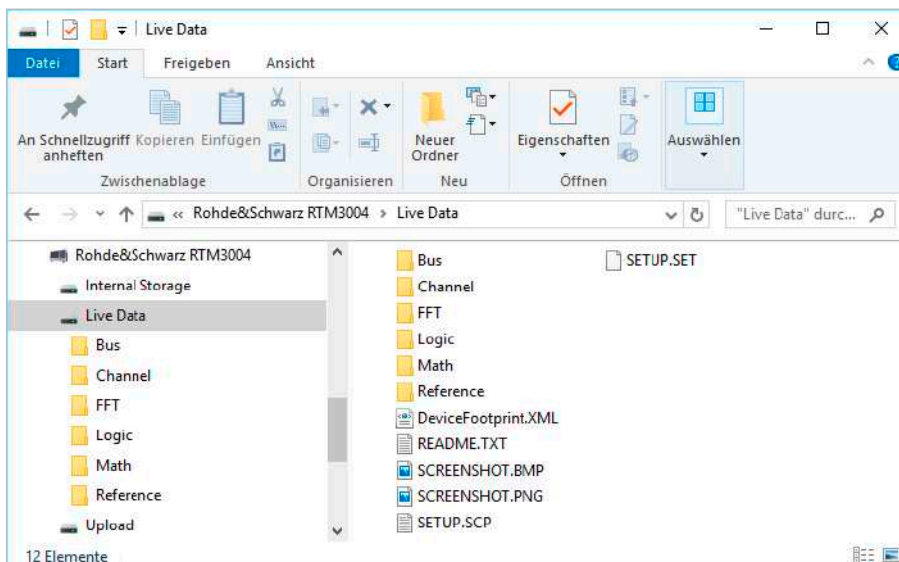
Live Data

Datei Start Freigeben Ansicht

An Schnellzugriff anheften Kopieren Einfügen
Zwischenablage
Organisieren
Neuer Ordner
Neu
Eigenschaften
Öffnen
Auswählen

« Rohde&Schwarz RTM3004 > Live Data
"Live Data" durc...

Rohde&Schwarz RTM3004
Internal Storage
Live Data
Bus
Channel
FFT
Logic
Math
Reference
Upload

Bus
Channel
FFT
Logic
Math
Reference
DeviceFootprint.XML
README.TXT
SCREENSHOT.BMP
SCREENSHOT.PNG
SETUP.SCP
SETUP.SET

12 Elemente